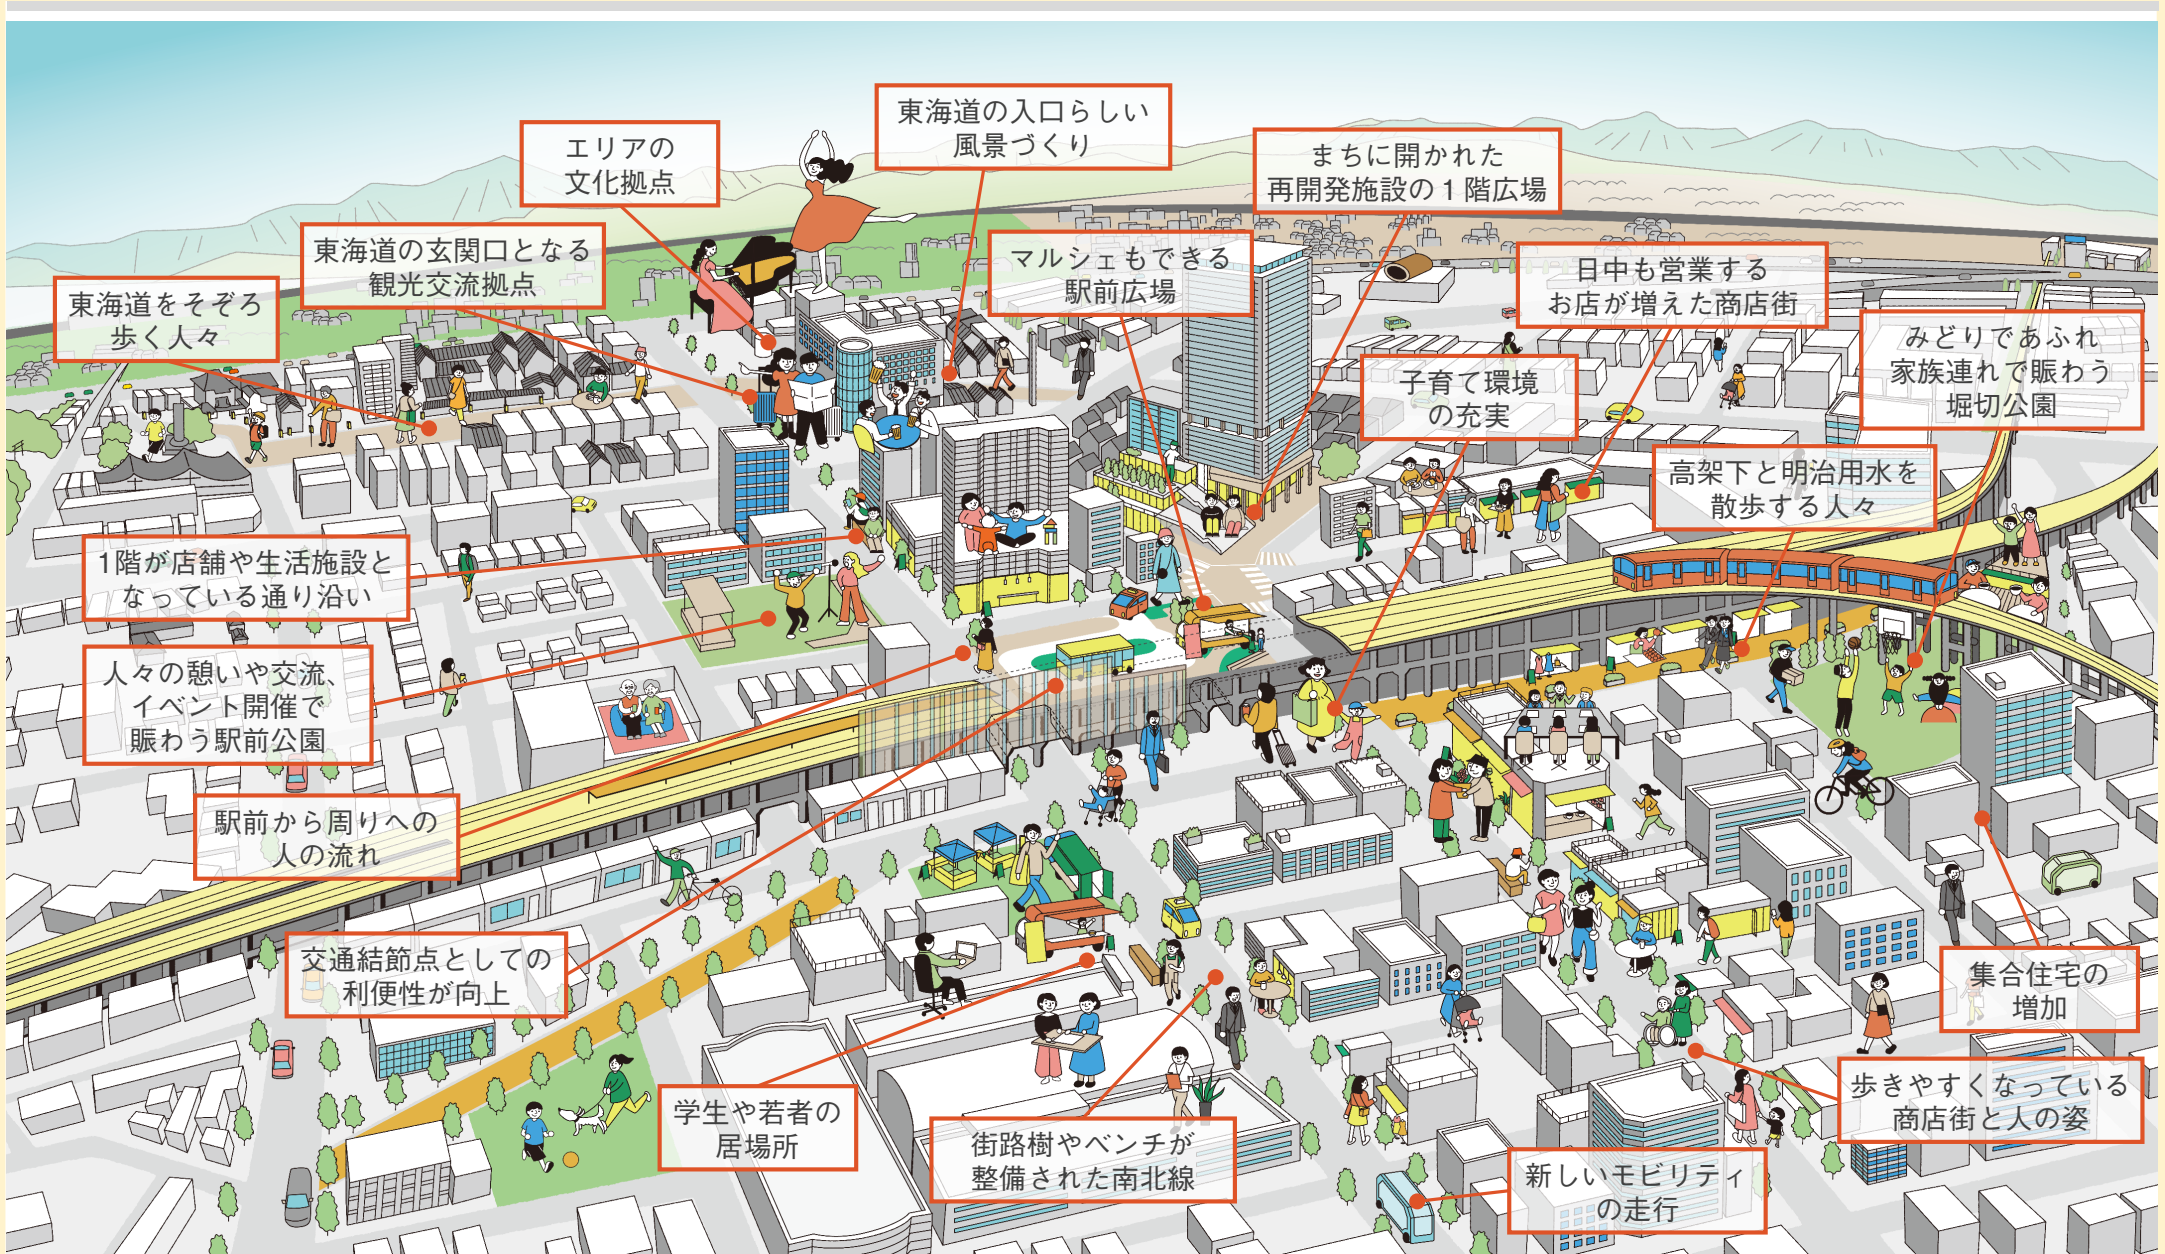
東海道の入口らしい風景づくり

エリアの文化拠点

まちに開かれた再開発施設の１階広場

東海道の玄関口となる観光交流拠点

マルシェもできる駅前広場

日中も営業するお店が増えた商店街

東海道をそぞろ歩く人々

みどりであふれ家族連れで賑わう堀切公園

子育て環境の充実

高架下と明治用水を散歩する人々

1階が店舗や生活施設となっている通り沿い

人々の憩いや交流、イベント開催で賑わう駅前公園

駅前から周りへの人の流れ

交通結節点としての利便性が向上

集合住宅の増加

歩きやすくなっている商店街と人の姿

学生や若者の居場所

街路樹やベンチが整備された南北線

新しいモビリティの走行